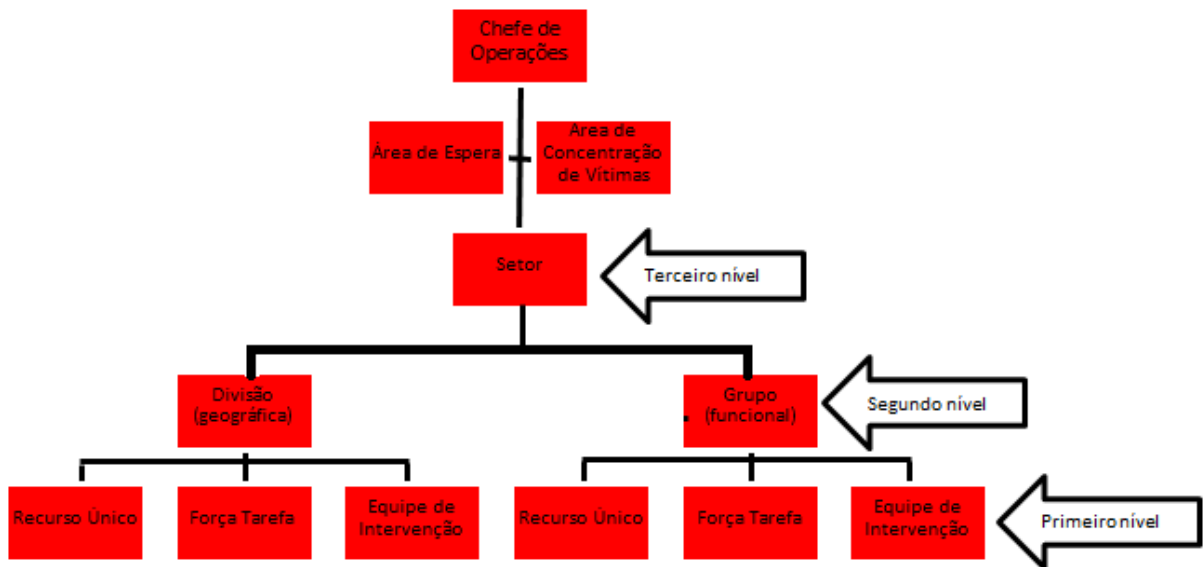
Chefe de Operações

Área de Espera

Área de Concentração de Vítimas

Setor

Terceiro nível

Divisão (geográfica)

Grupo (funcional)

Segundo nível

Recurso Único

Força Tarefa

Equipe de Intervenção

Recurso Único

Força Tarefa

Equipe de Intervenção

Primeiro nível